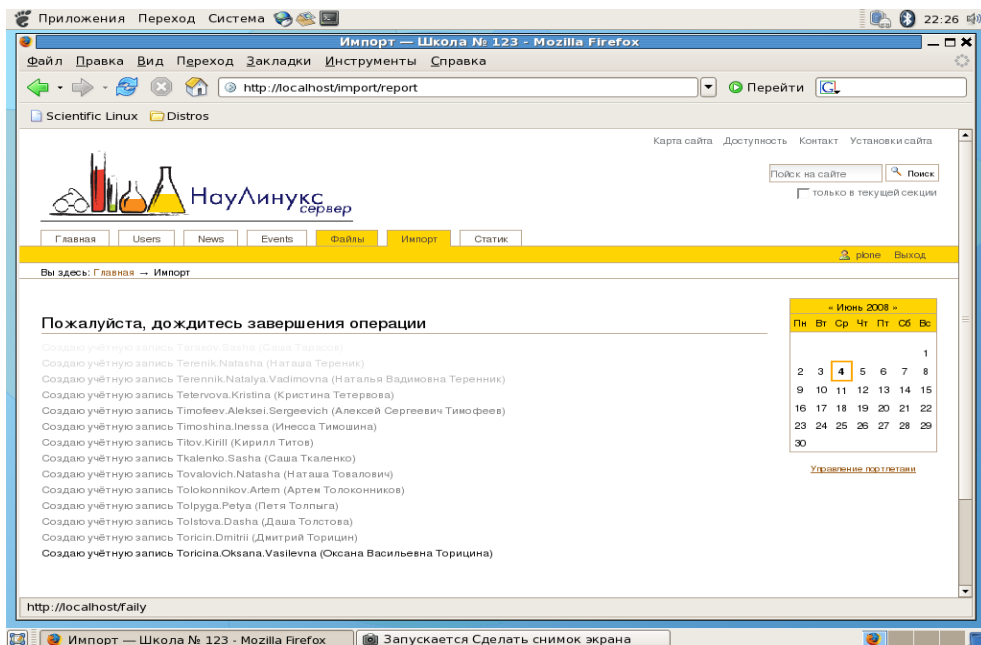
Приложения Переход Система

22:26

Импорт — Школа № 123 - Mozilla Firefox

Файл Правка Вид Переход Закладки Инструменты Справка

http://localhost/import/report

Перейти

Scientific Linux Distros

Карта сайта Доступность Контакт Установки сайта

Поиск на сайте Поиск

только в текущей секции

НауЛинукс сервер

Главная Users News Events Файлы Импорт Статик

plone Выход

Вы здесь: Главная → Импорт

Пожалуйста, дождитесь завершения операции

Создаю учётную запись Tarasov.Sasha (Саша Тарасов)
Создаю учётную запись Terenik.Natasha (Наташа Тереник)
Создаю учётную запись Terennik.Natalya.Vadimovna (Наталья Вадимовна Теренник)
Создаю учётную запись Tetervova.Kristina (Кристина Тетервова)
Создаю учётную запись Timofeev.Aleksei.Sergeevich (Алексей Сергеевич Тимофеев)
Создаю учётную запись Timoshina.Inessa (Инесса Тимошина)
Создаю учётную запись Titov.Kirill (Кирилл Титов)
Создаю учётную запись Tkalenko.Sasha (Саша Ткаленко)
Создаю учётную запись Tovalovich.Natasha (Наташа Товалович)
Создаю учётную запись Tolokonnikov.Artem (Артем Толоконников)
Создаю учётную запись Tolpyga.Petya (Петя Толпыга)
Создаю учётную запись Tolstova.Dasha (Даша Толстова)
Создаю учётную запись Toricin.Dmitrii (Дмитрий Торицин)
Создаю учётную запись Toricina.Oksana.Vasilevna (Оксана Васильевна Торицина)

| « Июнь 2008 » | | | | | | |
|---|---|---|---|---|---|---|
| Пн | Вт | Ср | Чт | Пт | Сб | Вс |
| | | | | | | 1 |
| 2 | 3 | 4 | 5 | 6 | 7 | 8 |
| 9 | 10 | 11 | 12 | 13 | 14 | 15 |
| 16 | 17 | 18 | 19 | 20 | 21 | 22 |
| 23 | 24 | 25 | 26 | 27 | 28 | 29 |
| 30 | | | | | | |

Управление портлетами

http://localhost/faily

Импорт — Школа № 123 - Mozilla Firefox
Запускается Сделать снимок экрана